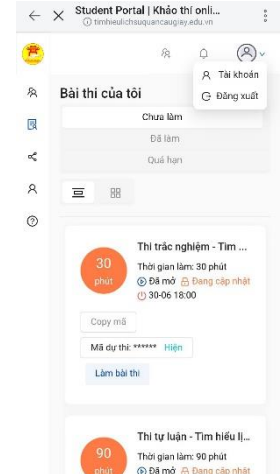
Student Portal | Khảo thí onli...
timhieulichsuquancaugiay.edu.vn

Tài khoản
Đăng xuất

Bài thi của tôi

Chưa làm
Đã làm
Quá hạn

30 phút
Thi trắc nghiệm - Tìm ...
Thời gian làm: 30 phút
Đã mở Đang cập nhật
30-06 18:00

Copy mã
Mã dự thi: ****** Hiện
Làm bài thi

90 phút
Thi tự luận - Tìm hiểu l...
Thời gian làm: 90 phút
Đã mở Đang cập nhật